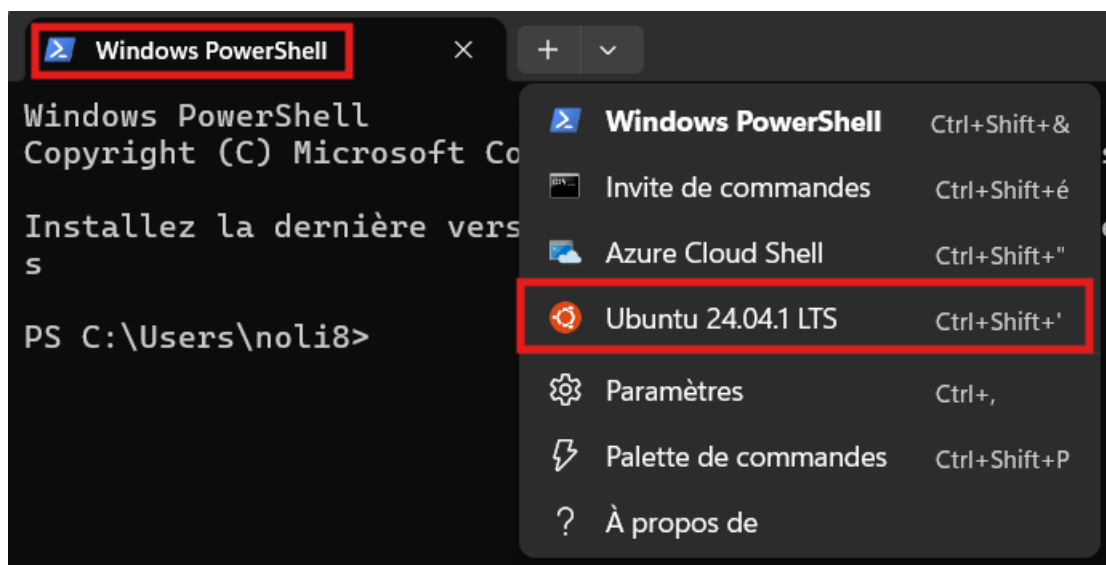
Windows PowerShell ×

+ ⌄

Windows PowerShell
Copyright (C) Microsoft Co

Installez la dernière vers
s

PS C:\Users\noli8>

| | |
|---|---|
| Windows PowerShell | Ctrl+Shift+& |
| Invite de commandes | Ctrl+Shift+é |
| Azure Cloud Shell | Ctrl+Shift+" |
| Ubuntu 24.04.1 LTS | Ctrl+Shift+' |
| Paramètres | Ctrl+, |
| Palette de commandes | Ctrl+Shift+P |
| À propos de | |